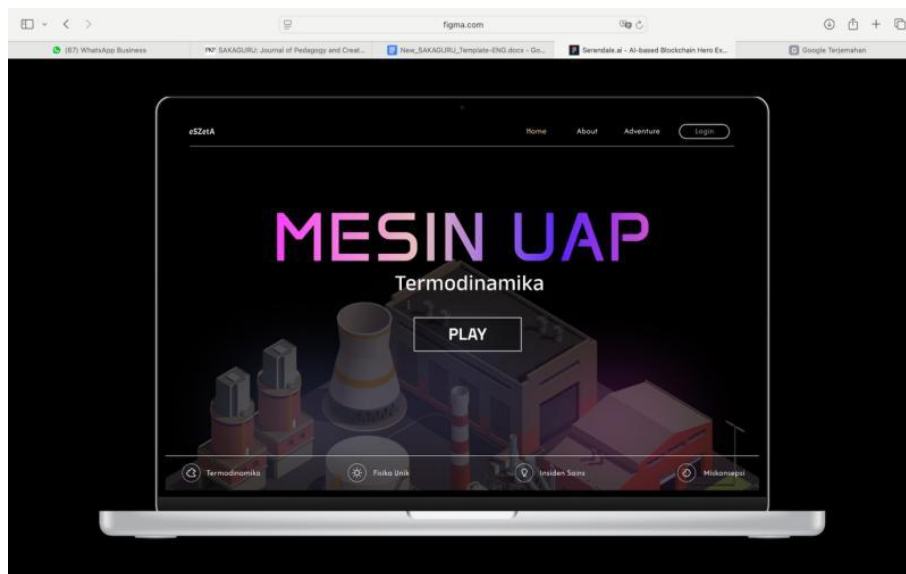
figma.com

(67) WhatsApp Business

SAKAGURU: Journal of Pedagogy and Creat...

New_SAKAGURU_Template-ENG.docx - Go...

Serendale.ai - AI-based Blockchain Hero Ex...

Google Terjemahan

eSZetA

Home

About

Adventure

Login

MESIN UAP

Termodinamika

PLAY

Termodinamika

Fisika Unik

Insiden Sains

Miskonsepsi